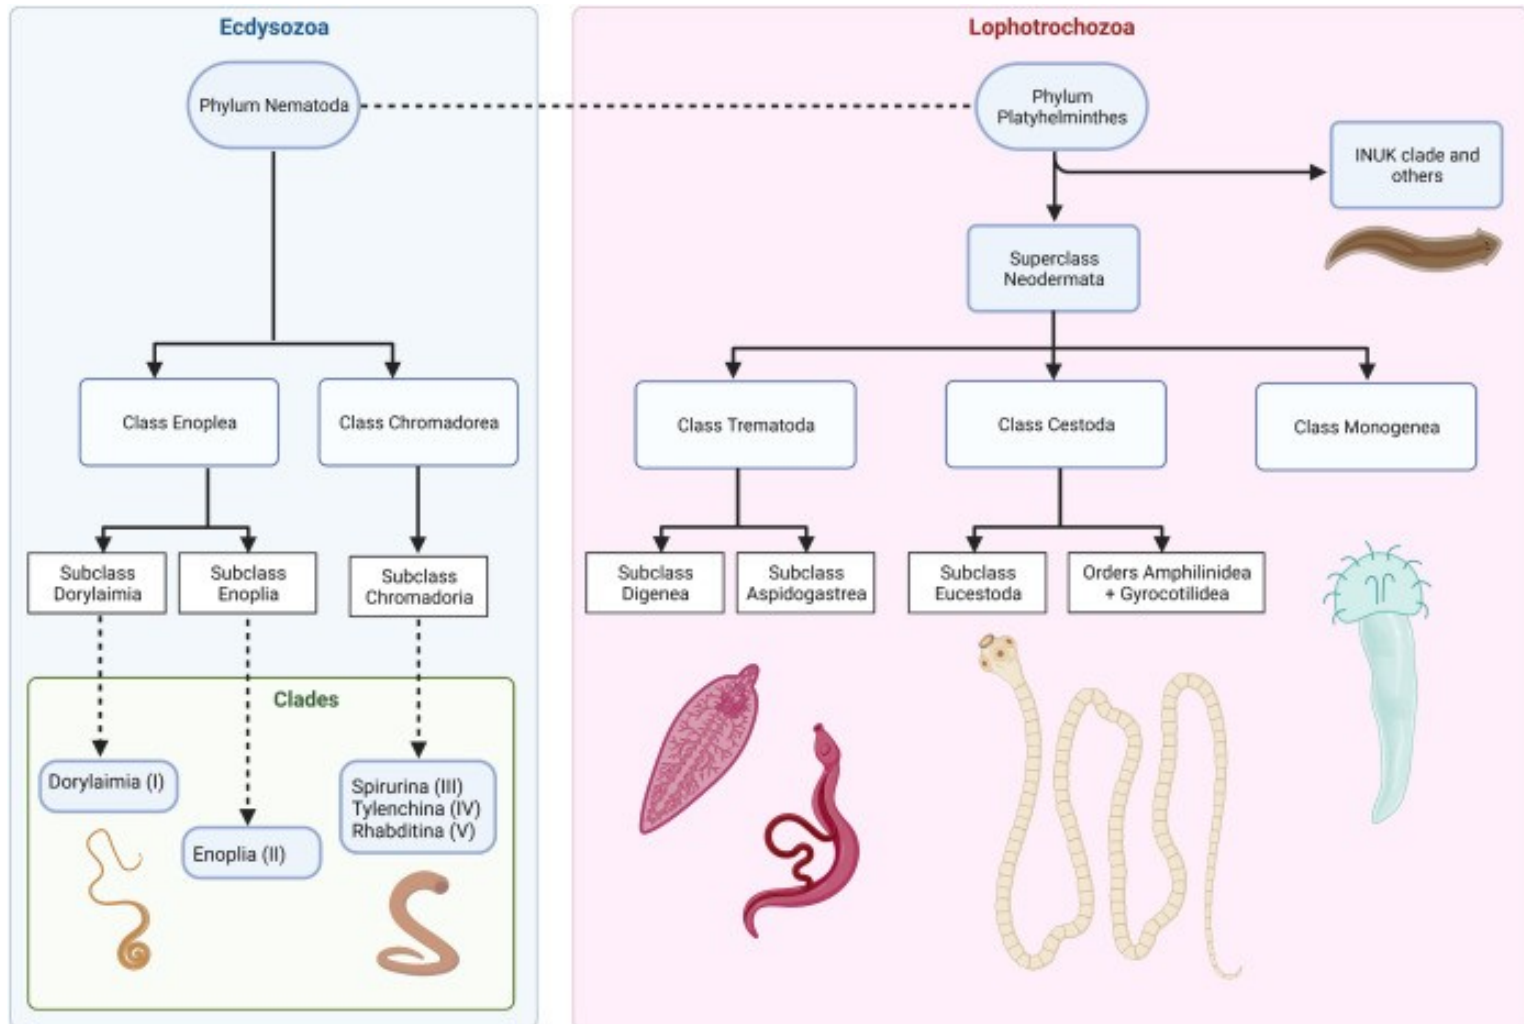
Ecdysozoa

Phylum Nematoda

Class Enoplea

Class Chromadorea

Subclass Dorylaimia

Subclass Enoplia

Subclass Chromadoria

Clades

Dorylaimia (I)

Enoplia (II)

Spirurina (III)
Tylenchina (IV)
Rhabditina (V)

Lophotrochozoa

Phylum Platyhelminthes

INUK clade and others

Superclass Neodermata

Class Trematoda

Class Cestoda

Class Monogenea

Subclass Digenea

Subclass Aspidogastrea

Subclass Eucestoda

Orders Amphilinidea + Gyrocotilidea